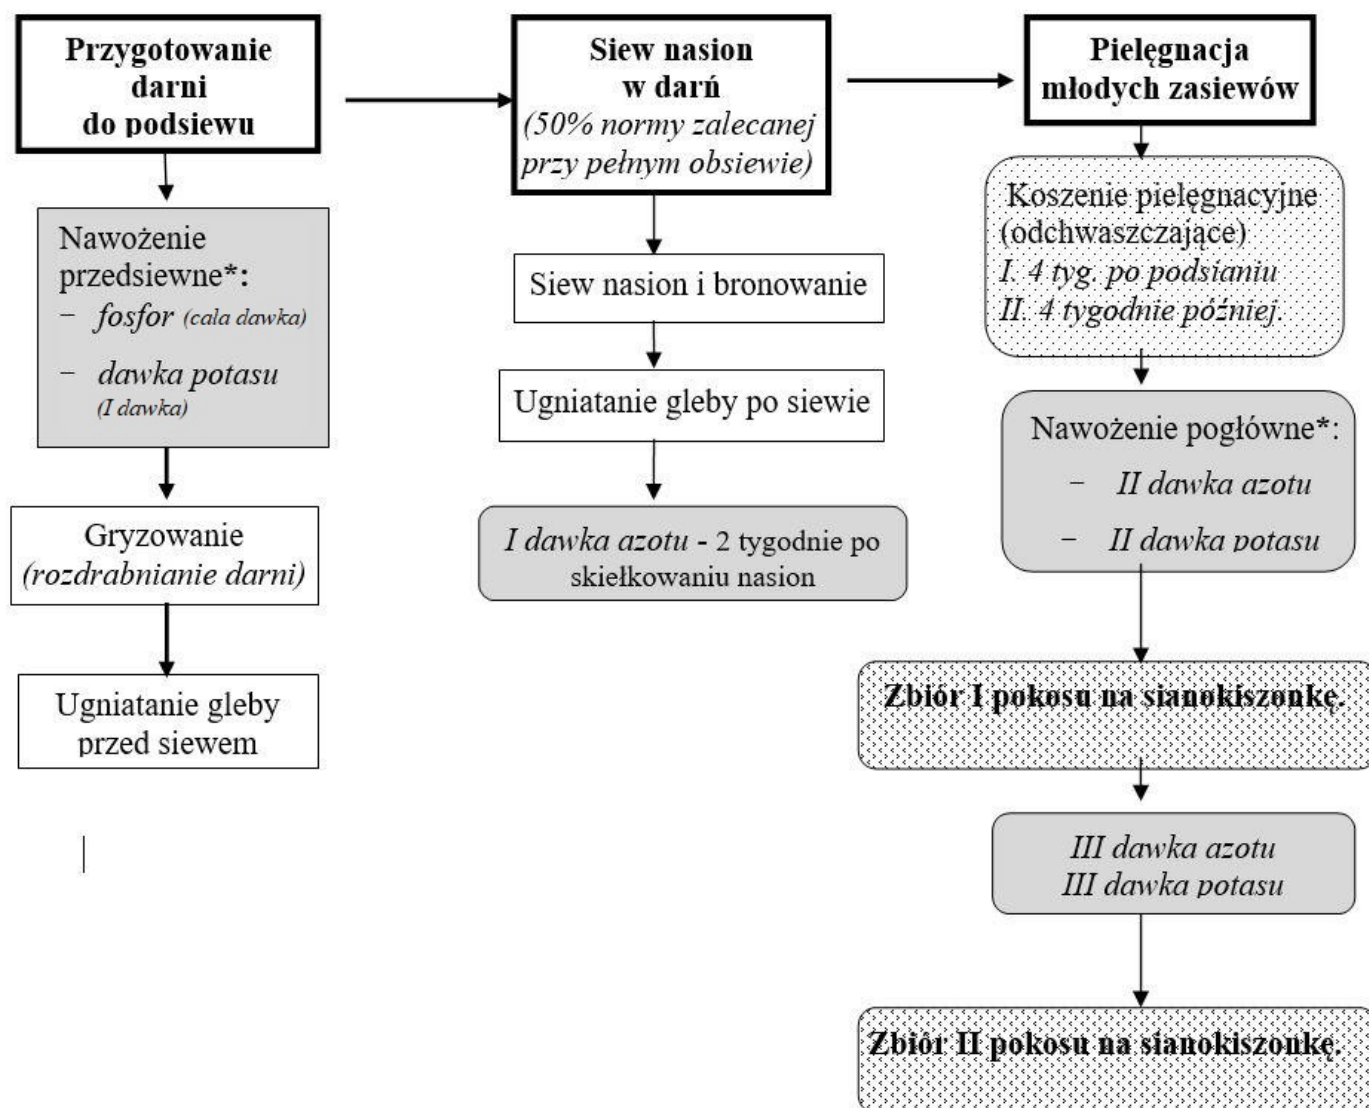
Przygotowanie darni do podsiewu

Nawożenie przedsiewne*:
– fosfor (cala dawka)
– dawka potasu (I dawka)

Gryzowanie (rozdrabnianie darni)

Ugniatanie gleby przed siewem

Siew nasion w darń (50% normy zalecanej przy pełnym obsiewie)

Siew nasion i bronowanie

Ugniatanie gleby po siewie

I dawka azotu - 2 tygodnie po skiełkowaniu nasion

Pielęgnacja młodych zasiewów

Koszenie pielęgnacyjne (odchwaszczające)
I. 4 tyg. po podsianiu
II. 4 tygodnie później.

Nawożenie pogłówne*:
– II dawka azotu
– II dawka potasu

Zbiór I pokosu na sianokiszonkę.

III dawka azotu
III dawka potasu

Zbiór II pokosu na sianokiszonkę.